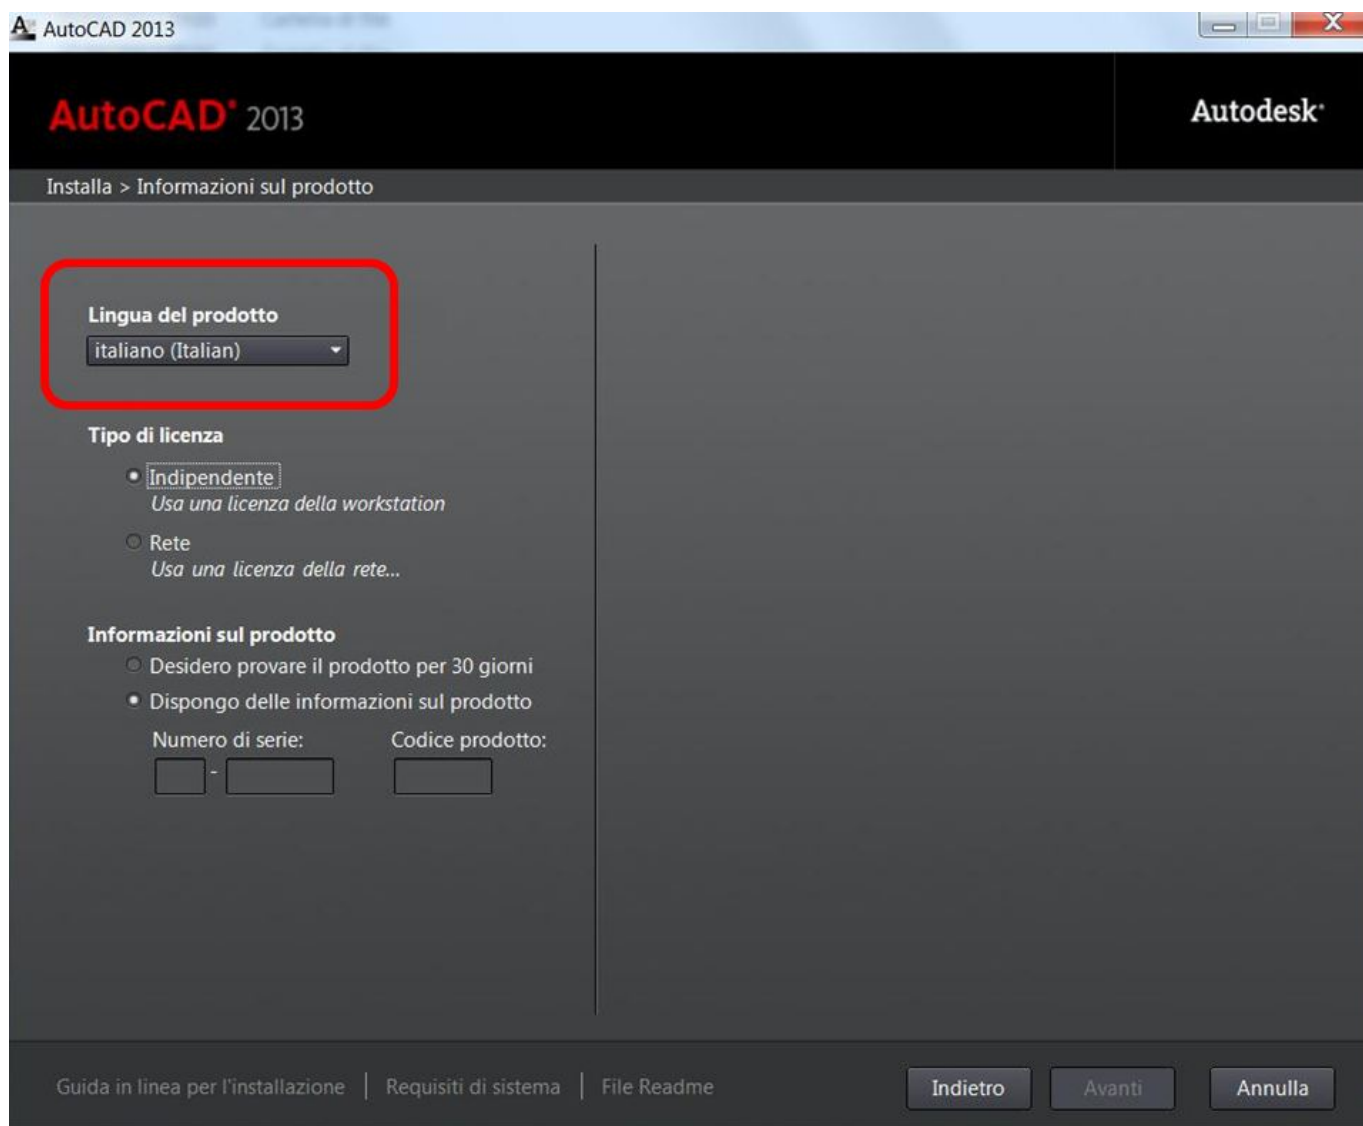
AutoCAD 2013

AutoCAD® 2013

Autodesk®

Installa > Informazioni sul prodotto

Lingua del prodotto

italiano (Italian)

Tipo di licenza

Indipendente
Usa una licenza della workstation

Rete
Usa una licenza della rete...

Informazioni sul prodotto

Desidero provare il prodotto per 30 giorni

Dispongo delle informazioni sul prodotto

Numero di serie: -

Codice prodotto:

Guida in linea per l'installazione | Requisiti di sistema | File Readme

Indietro

Avanti

Annulla